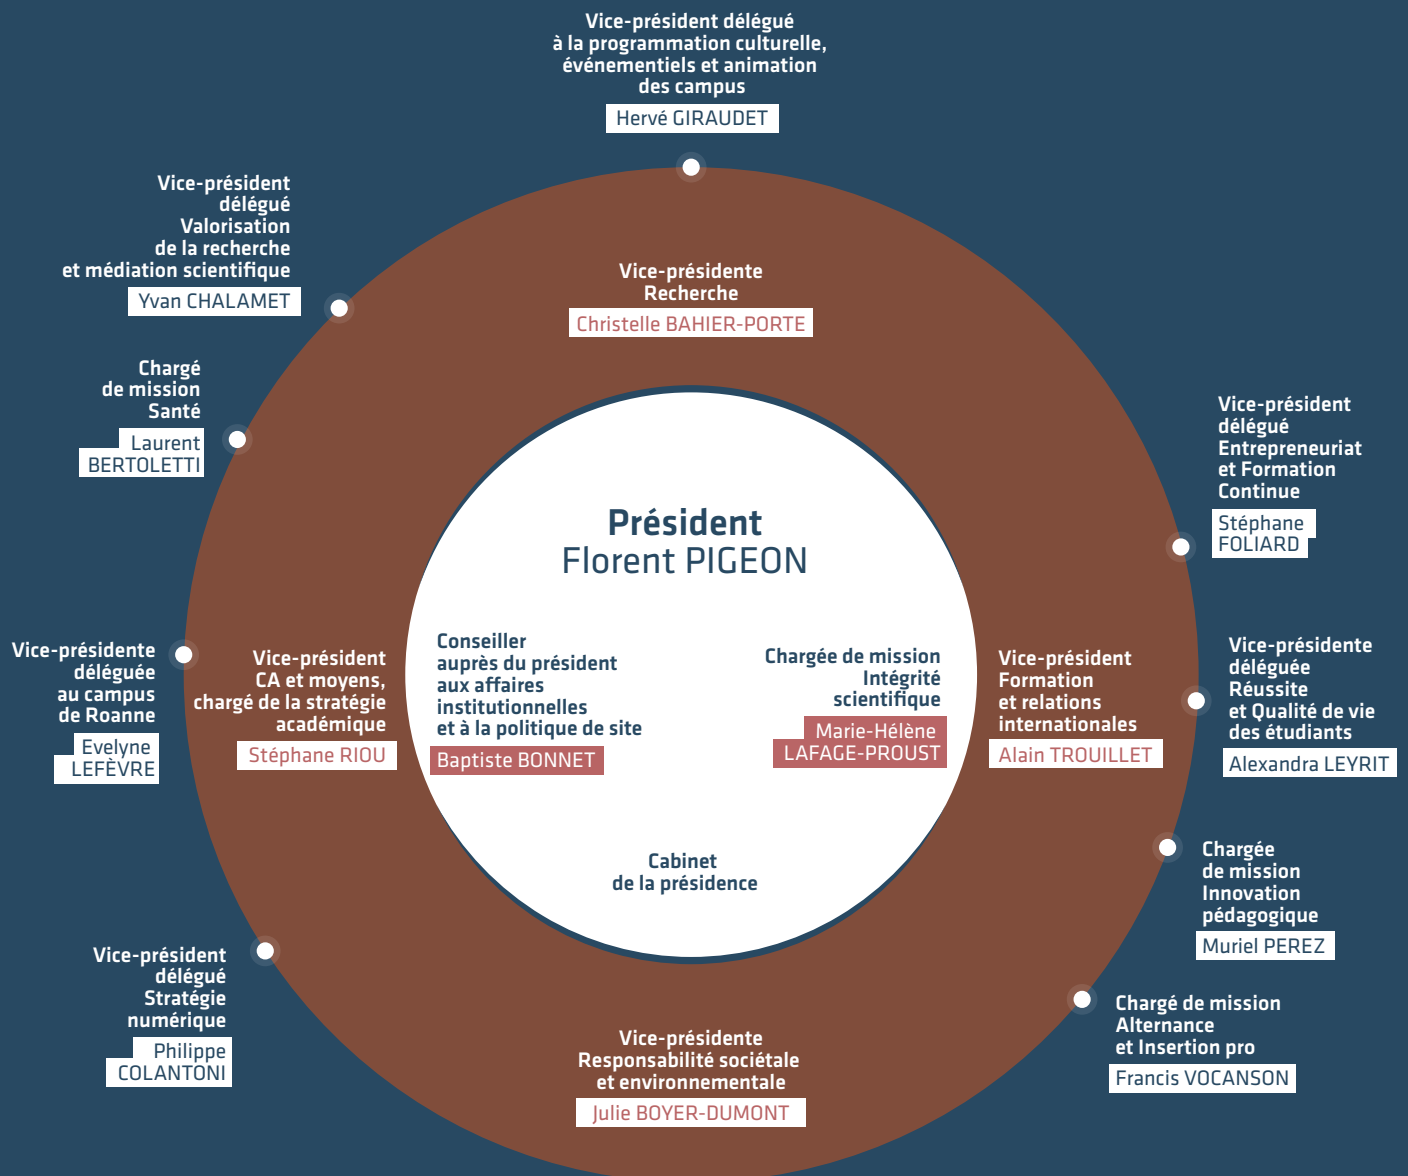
Vice-président délégué à la programmation culturelle, événementiels et animation des campus
Hervé GIRAUDET

Vice-président délégué Valorisation de la recherche et médiation scientifique
Yvan CHALAMET

Vice-présidente Recherche
Christelle BAHIER-PORTE

Chargé de mission Santé
Laurent BERTOLETTI

Vice-président délégué Entrepreneuriat et Formation Continue
Stéphane FOLIARD

Président
Florent PIGEON

Vice-présidente déléguée au campus de Roanne
Evelyne LEFÈVRE

Vice-président CA et moyens, chargé de la stratégie académique
Stéphane RIOU

Conseiller auprès du président aux affaires institutionnelles et à la politique de site
Baptiste BONNET

Chargée de mission Intégrité scientifique
Marie-Hélène LAFAGE-PROUST

Vice-président Formation et relations internationales
Alain TROUILLET

Vice-présidente déléguée Réussite et Qualité de vie des étudiants
Alexandra LEYRIT

Cabinet de la présidence

Chargée de mission Innovation pédagogique
Muriel PEREZ

Vice-président délégué Stratégie numérique
Philippe COLANTONI

Chargé de mission Alternance et Insertion pro
Francis VOCANSON

Vice-présidente Responsabilité sociétale et environnementale
Julie BOYER-DUMONT